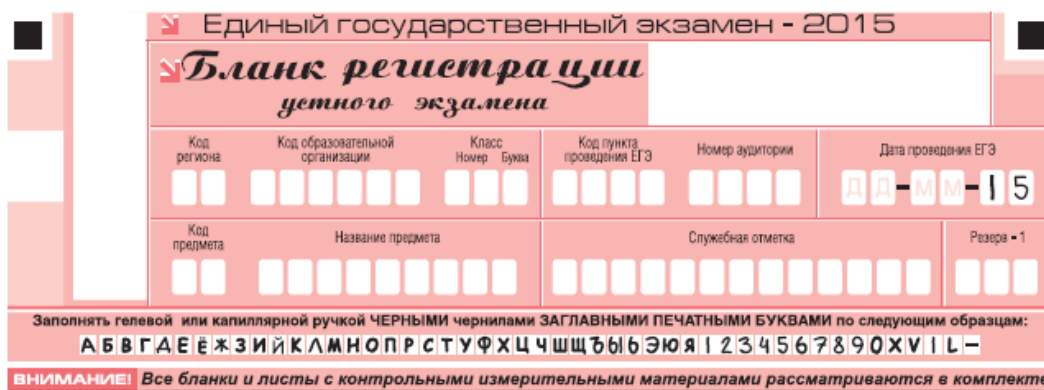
Единый государственный экзамен - 2015

Бланк регистрации
устного экзамена

Код региона

Код образовательной организации

Класс
Номер Буква

Код пункта проведения ЕГЭ

Номер аудитории

Дата проведения ЕГЭ

Д Д - М М - 1 5

Код предмета

Название предмета

Служебная отметка

Резерв - 1

Заполнять гелевой или капиллярной ручкой ЧЕРНЫМИ чернилами ЗАГЛАВНЫМИ ПЕЧАТНЫМИ БУКВАМИ по следующим образцам:

А Б В Г Д Е Ё Ж З И Й К Л М Н О П Р С Т У Ф Х Ц Ч Ш Щ Ъ Ы Ь Э Ю Я 1 2 3 4 5 6 7 8 9 0 X V I L –

ВНИМАНИЕ! Все бланки и листы с контрольными измерительными материалами рассматриваются в комплекте